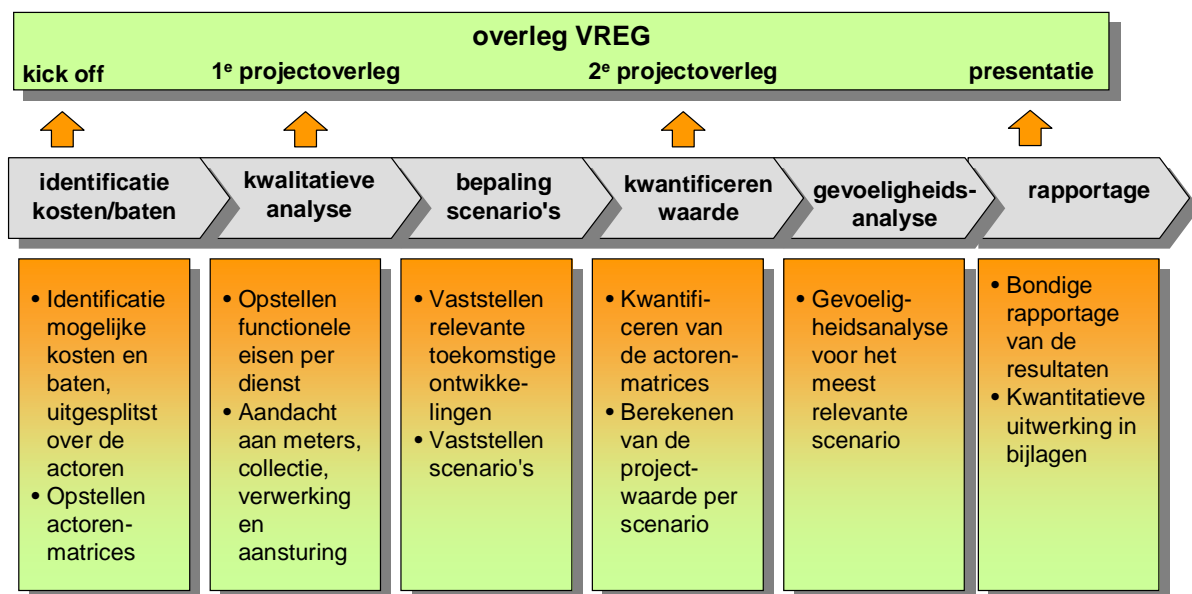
overleg VREG

kick off

1$^e$ projectoverleg

2$^e$ projectoverleg

presentatie

identificatie kosten/baten

kwalitatieve analyse

bepaling scenario's

kwantificeren waarde

gevoeligheidsanalyse

rapportage

• Identificatie mogelijke kosten en baten, uitgesplitst over de actoren
• Opstellen actorenmatrices

• Opstellen functionele eisen per dienst
• Aandacht aan meters, collectie, verwerking en aansturing

• Vaststellen relevante toekomstige ontwikkelingen
• Vaststellen scenario's

• Kwantificeren van de actorenmatrices
• Berekenen van de projectwaarde per scenario

• Gevoeligheidsanalyse voor het meest relevante scenario

• Bondige rapportage van de resultaten
• Kwantitatieve uitwerking in bijlagen